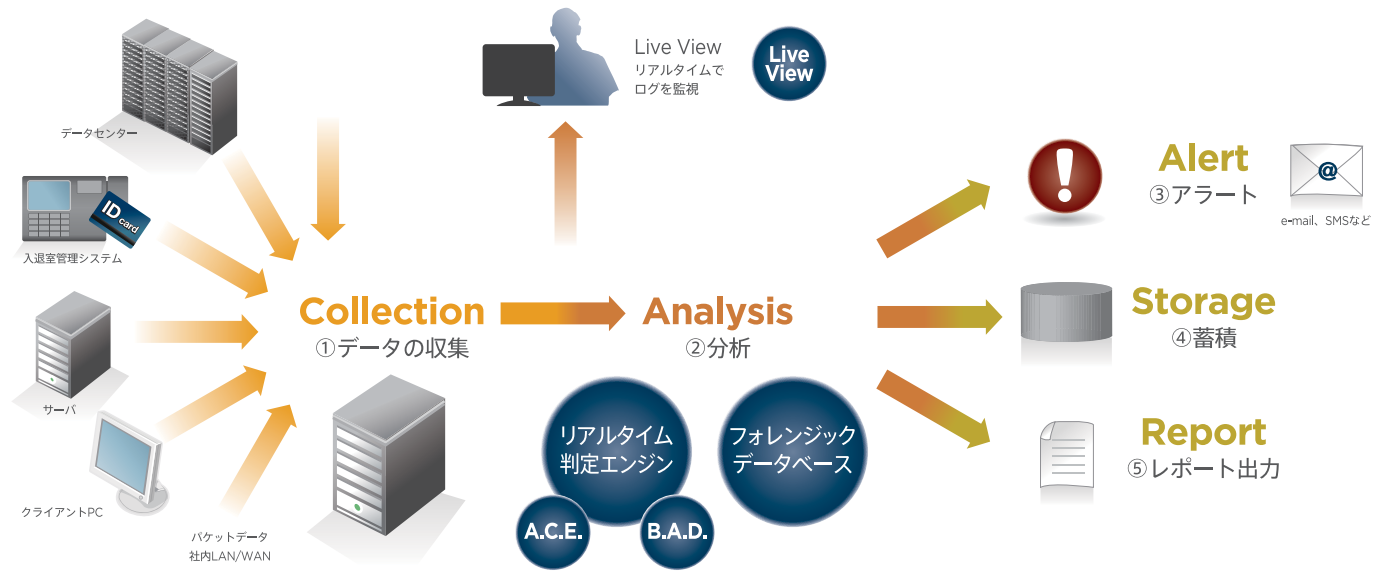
データセンター

ID card

入退室管理システム

サーバ

クライアントPC

パケットデータ
社内LAN/WAN

Live View
リアルタイムで
ログを監視

Live View

Collection
①データの収集

Analysis
②分析

リアルタイム
判定エンジン

フォレンジック
データベース

A.C.E.

B.A.D.

Alert
③アラート

@

e-mail、SMSなど

Storage
④蓄積

Report
⑤レポート出力